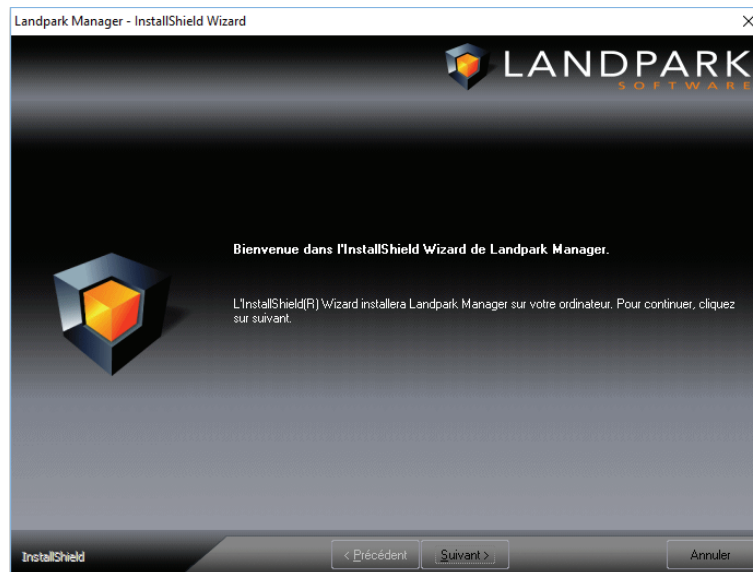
Landpark Manager - InstallShield Wizard

×

LANDPARK
SOFTWARE

Bienvenue dans l'InstallShield Wizard de Landpark Manager.

L'InstallShield(R) Wizard installera Landpark Manager sur votre ordinateur. Pour continuer, cliquez sur suivant.

InstallShield

< Précédent

Suivant >

Annuler